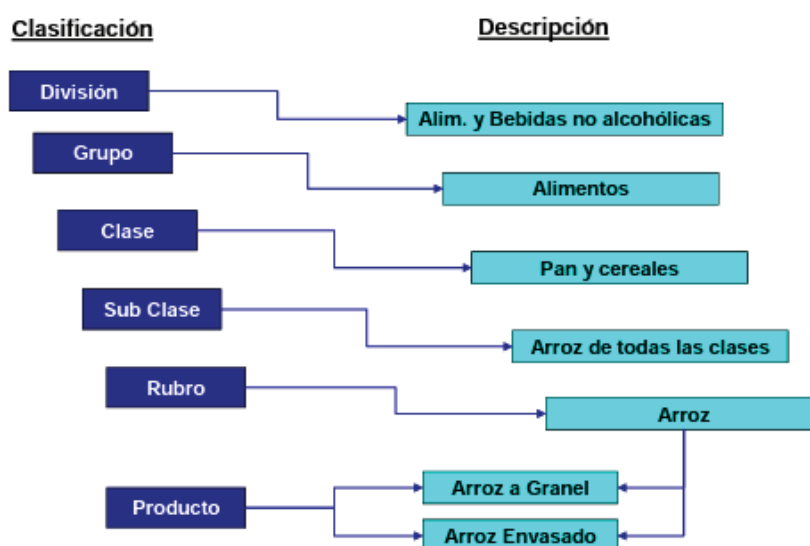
Clasificación

Descripción

División

Alim. y Bebidas no alcohólicas

Grupo

Alimentos

Clase

Pan y cereales

Sub Clase

Arroz de todas las clases

Rubro

Arroz

Producto

Arroz a Granel

Arroz Envasado